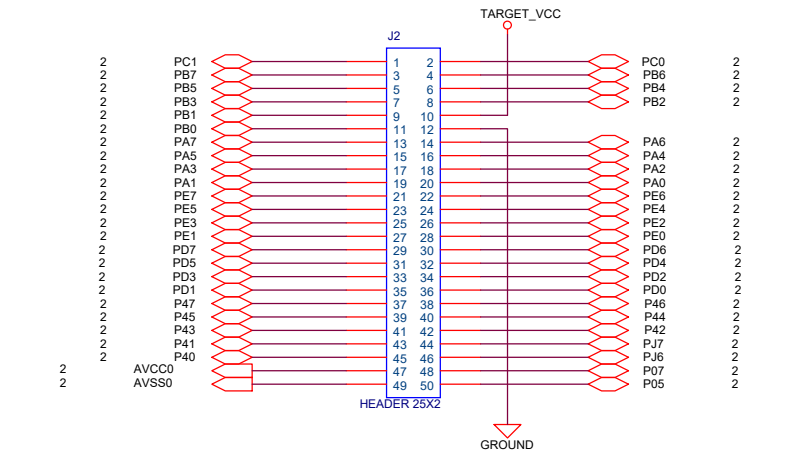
TARGET_VCC

J2

| | | | | | |
|---|---|---|---|---|---|
| 2 | PC1 | 1 | 2 | PC0 | 2 |
| 2 | PB7 | 3 | 4 | PB6 | 2 |
| 2 | PB5 | 5 | 6 | PB4 | 2 |
| 2 | PB3 | 7 | 8 | PB2 | 2 |
| 2 | PB1 | 9 | 10 | | |
| 2 | PB0 | 11 | 12 | | |
| 2 | PA7 | 13 | 14 | PA6 | 2 |
| 2 | PA5 | 15 | 16 | PA4 | 2 |
| 2 | PA3 | 17 | 18 | PA2 | 2 |
| 2 | PA1 | 19 | 20 | PA0 | 2 |
| 2 | PE7 | 21 | 22 | PE6 | 2 |
| 2 | PE5 | 23 | 24 | PE4 | 2 |
| 2 | PE3 | 25 | 26 | PE2 | 2 |
| 2 | PE1 | 27 | 28 | PE0 | 2 |
| 2 | PD7 | 29 | 30 | PD6 | 2 |
| 2 | PD5 | 31 | 32 | PD4 | 2 |
| 2 | PD3 | 33 | 34 | PD2 | 2 |
| 2 | PD1 | 35 | 36 | PD0 | 2 |
| 2 | P47 | 37 | 38 | P46 | 2 |
| 2 | P45 | 39 | 40 | P44 | 2 |
| 2 | P43 | 41 | 42 | P42 | 2 |
| 2 | P41 | 43 | 44 | PJ7 | 2 |
| 2 | P40 | 45 | 46 | PJ6 | 2 |
| 2 | AVCC0 | 47 | 48 | P07 | 2 |
| 2 | AVSS0 | 49 | 50 | P05 | 2 |

HEADER 25X2

GROUND